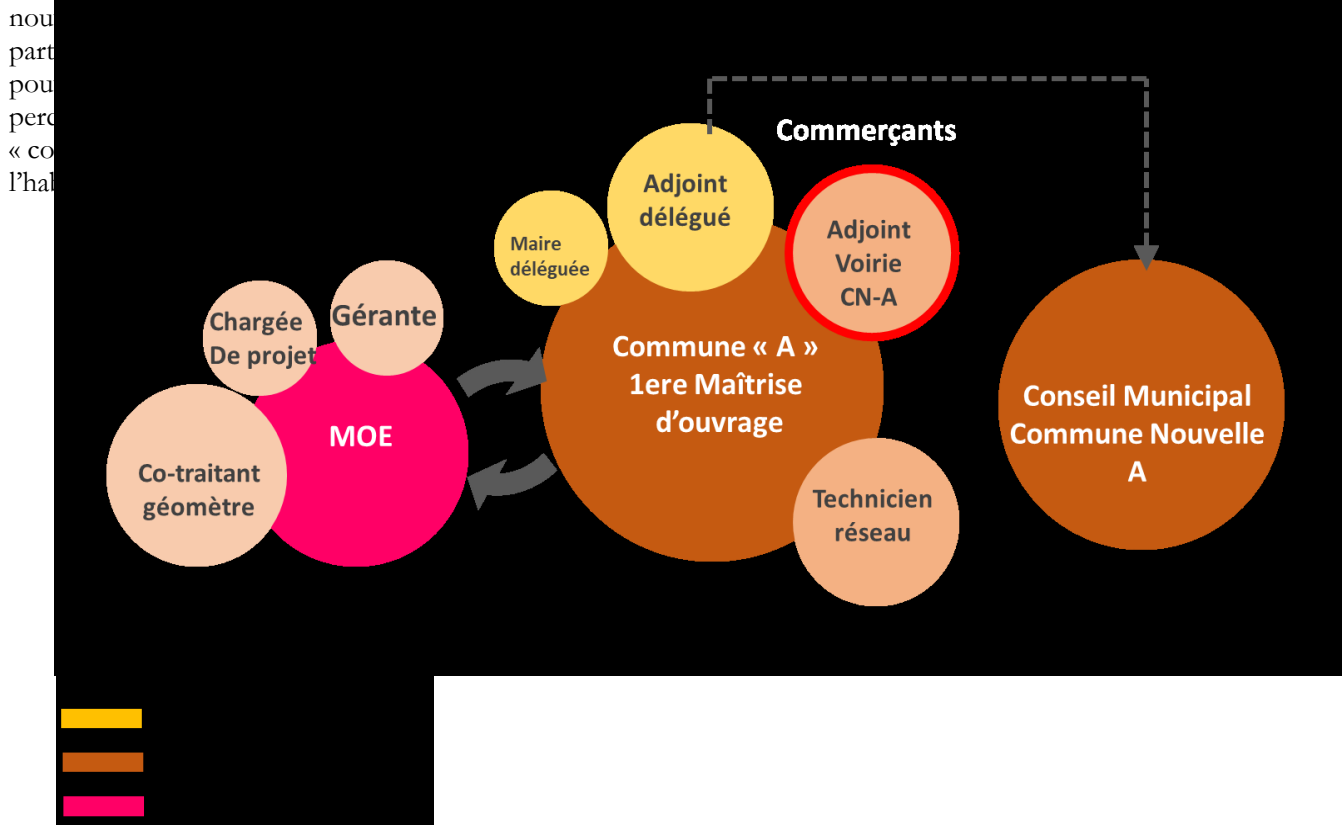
nou
part
pou
perc
« co
l'hal

Commerçants

Adjoint délégué

Maire déléguée

Adjoint Voirie CN-A

Chargée De projet

Gérante

MOE

Co-traitant géomètre

Commune « A » 1ere Maîtrise d'ouvrage

Technicien réseau

Conseil Municipal Commune Nouvelle A